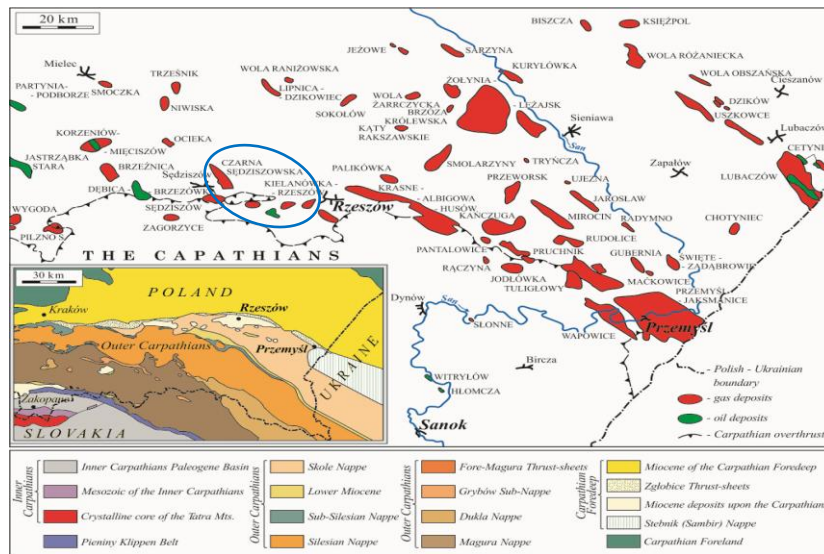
20 km

Mielec
PARTYNIA - PODBORZE
SMOCZKA
TRZEŚNIK
NIWISKA
WOLA RANIŻOWSKA
LIPNICA - DZIKOWIEC
JEŻOWE
SARZYNA
BISZCZA
KSIĘŻPOL
KURYŁÓWKA
WOLA RÓŻANIECKA
WOLA OBSZAŃSKA
Cieszanów
DZIKÓW
USZKOWCE
Lubaczów
CETYNE
ŻOŁYNIA
LEŻAJSK
Sieniawa
WOLA ŻARRCZYCKA
BRZOZA KRÓLEWSKA
KĄTY RAKSZAWSKIE
SOKOŁÓW
KORZENIÓW - MIĘCISZÓW
OCIEKA
JASTRZĄBKA STARA
BRZEŹNICA
DĘBICA
BRZEZÓWKA
Sędziszów
SĘDZISZÓW
ZAGORZYCE
WYGODA
PILZNO S.
CZARNA SĘDZISZOWSKA
KIELANÓWKA - RZESZÓW
PALIKÓWKA
SMOLARZYNY
TRYŃCZA
San
Zapałów
LUBACZÓW
Rzeszów
KRASNE - ALBIGOWA
HUSÓW
PRZEWORSK
UJEZNA
JAROSŁAW
KAŃCZUGA
MIROCIN
RADYMNO
CHOTYNIEC
RUDOŁICE
PANTALOWICE
PRUCHNIK
GUBERNIA
ŚWIĘTE - ZADĄBROWIE
RĄCZYNA
JODŁÓWKA TULIGŁOWY
MAĆKOWICE
PRZEMYŚL - JAKSMANICE
THE CAPATHIANS
30 km
POLAND
Kraków
Rzeszów
Outer Carpathians
Przemyśl
UKRAINE
Zakopane
SLOVAKIA
Dynów
San
SŁONNE
WAPOWICE
Przemyśl
Bircza
WITRYŁÓW
HŁOMCZA
Sanok
- Polish - Ukrainian boundary
- gas deposits
- oil deposits
- Carpathian overthrust

| Inner Carpathians | | Outer Carpathians | | Outer Carpathians | | Carpathian Foredeep | |
|---|---|---|---|---|---|---|---|
| | Inner Carpathians Paleogene Basin | | Skole Nappe | | Fore-Magura Thrust-sheets | | Miocene of the Carpathian Foredeep |
| | Mesozoic of the Inner Carpathians | | Lower Miocene | | Grybów Sub-Nappe | | Zgłobice Thrust-sheets |
| | Crystalline core of the Tatra Mts. | | Sub-Silesian Nappe | | Dukla Nappe | | Miocene deposits upon the Carpathians |
| | Pieniny Klippen Belt | | Silesian Nappe | | Magura Nappe | | Stebnik (Sambir) Nappe |
| | | | | | | | Carpathian Foreland |